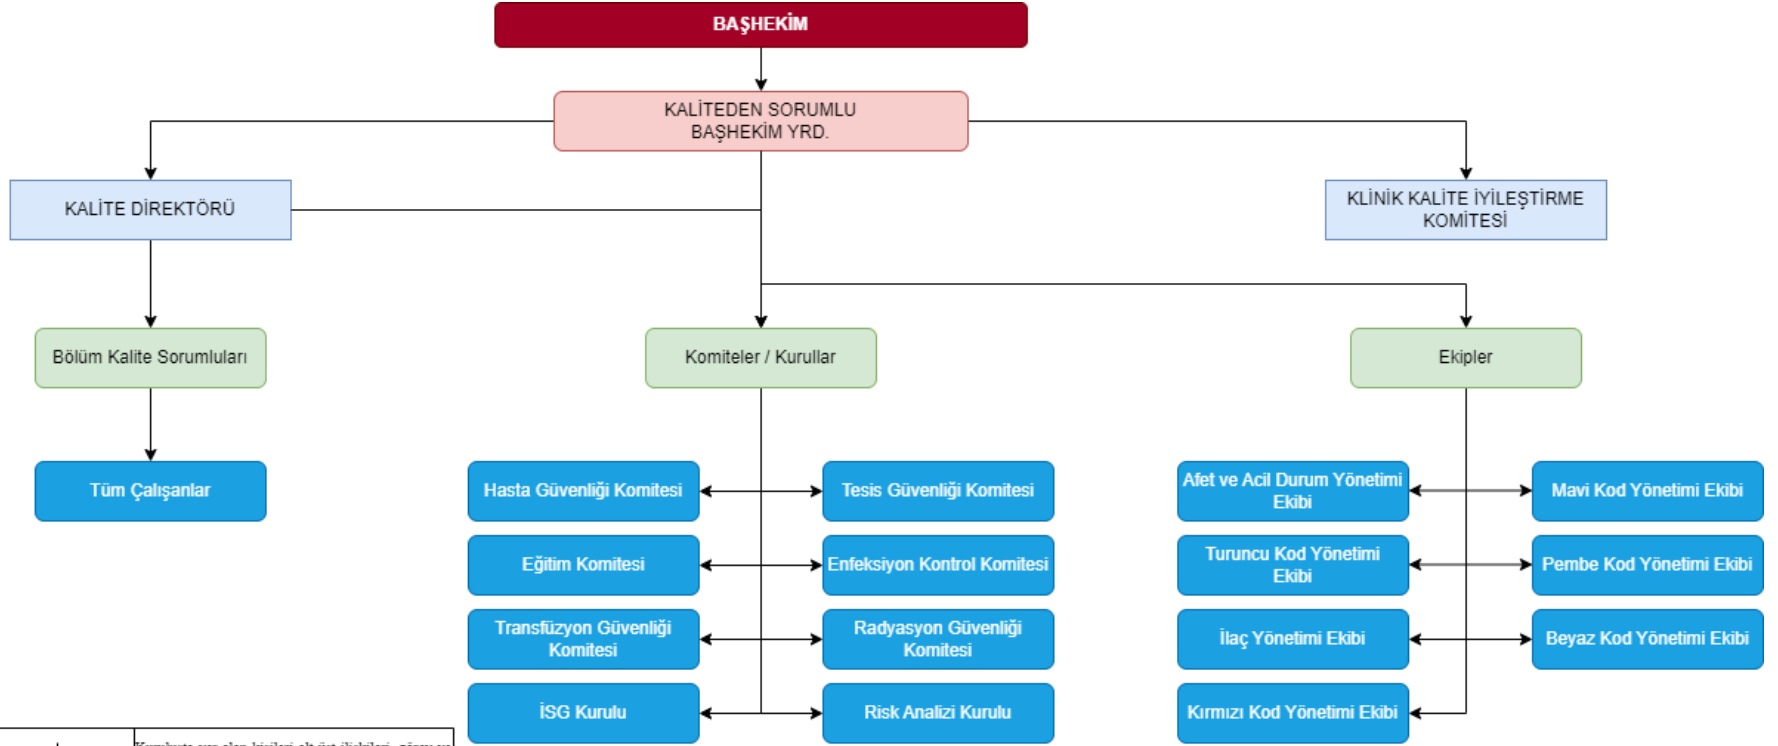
BAŞHEKİM

KALİTEDEN SORUMLU BAŞHEKİM YRD.

KALİTE DİREKTÖRÜ

KLİNİK KALİTE İYİLEŞTİRME KOMİTESİ

Bölüm Kalite Sorumluları

Komiteler / Kurullar

Ekipler

Tüm Çalışanlar

Hasta Güvenliği Komitesi

Tesis Güvenliği Komitesi

Eğitim Komitesi

Enfeksiyon Kontrol Komitesi

Transfüzyon Güvenliği Komitesi

Radyasyon Güvenliği Komitesi

İSG Kurulu

Risk Analizi Kurulu

Afet ve Acil Durum Yönetimi Ekibi

Mavi Kod Yönetimi Ekibi

Turuncu Kod Yönetimi Ekibi

Pembe Kod Yönetimi Ekibi

İlaç Yönetimi Ekibi

Beyaz Kod Yönetimi Ekibi

Kırmızı Kod Yönetimi Ekibi

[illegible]